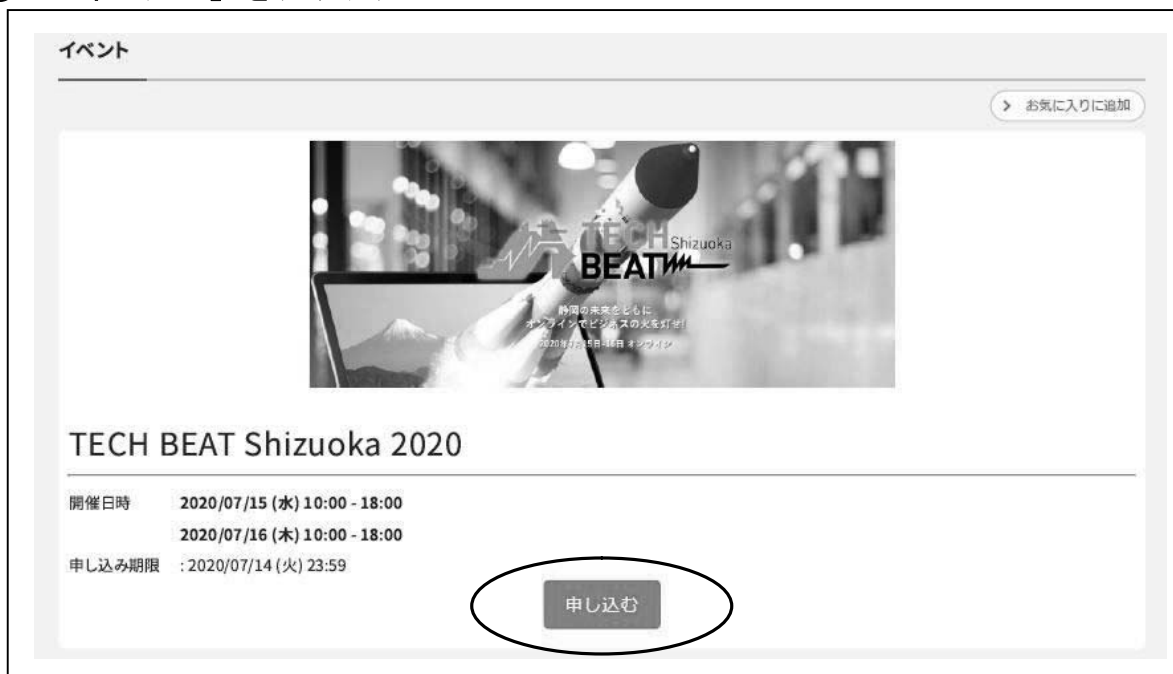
イベント

> お気に入りに追加

TECH Shizuoka BEAT

静岡の未来をともに
オンラインでビジネスの火を灯せ!
2020年7月15日-16日 オンライン

TECH BEAT Shizuoka 2020

開催日時 2020/07/15 (水) 10:00 - 18:00
2020/07/16 (木) 10:00 - 18:00
申し込み期限 : 2020/07/14 (火) 23:59

申し込む